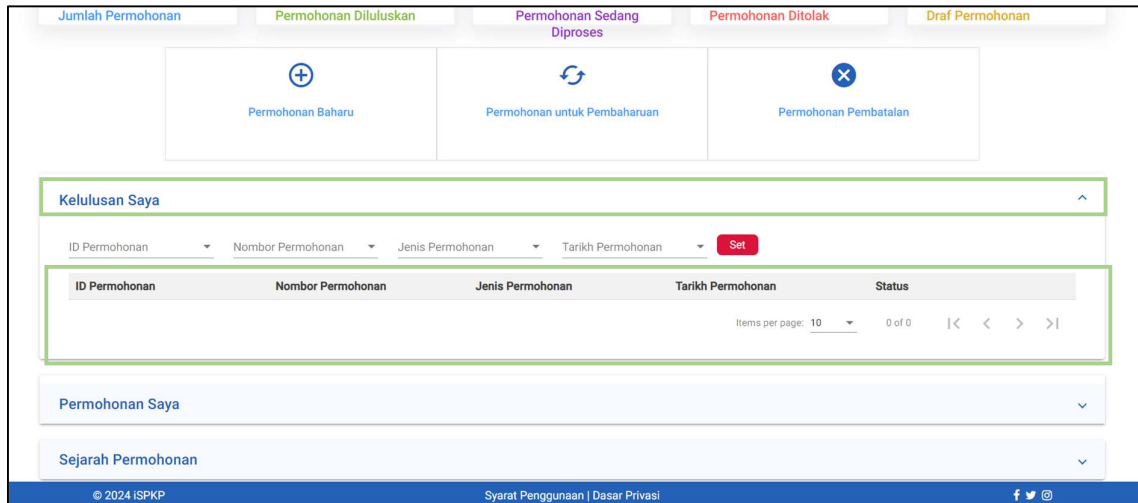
Jumlah Permohonan

Permohonan Diluluskan

Permohonan Sedang Diproses

Permohonan Ditolak

Draf Permohonan

Permohonan Baharu

Permohonan untuk Pembaharuan

Permohonan Pembatalan

Kelulusan Saya

ID Permohonan
Nombor Permohonan
Jenis Permohonan
Tarikh Permohonan
Set

| ID Permohonan | Nombor Permohonan | Jenis Permohonan | Tarikh Permohonan | Status |
|---|---|---|---|---|

Items per page: 10
0 of 0

Permohonan Saya

Sejarah Permohonan

© 2024 iSPKP

Syarat Penggunaan | Dasar Privasi